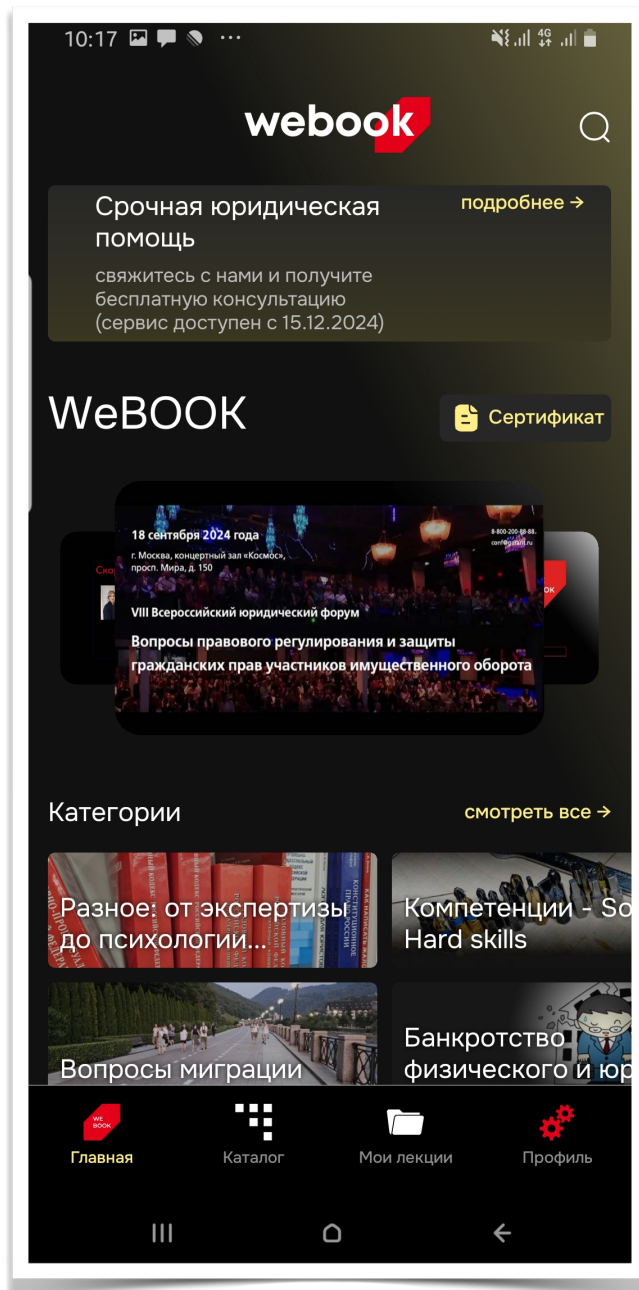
10:17

webook

Срочная юридическая помощь

подробнее →

свяжитесь с нами и получите бесплатную консультацию (сервис доступен с 15.12.2024)

WeBOOK

Сертификат

18 сентября 2024 года

г. Москва, концертный зал «Космос», просп. Мира, д. 150

8-800-200-88-88
conf@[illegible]

VIII Всероссийский юридический форум

Вопросы правового регулирования и защиты гражданских прав участников имущественного оборота

Категории

смотреть все →

Разное: от экспертизы до психологии...

Компетенции - So Hard skills

Вопросы миграции

Банкротство физического и юр

Главная

Каталог

Мои лекции

Профиль